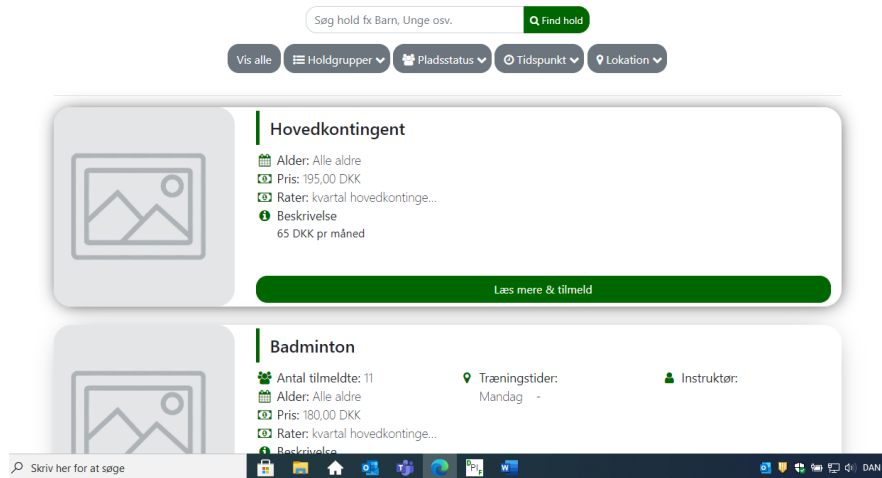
Søg hold fx Barn, Unge osv.

Find hold

Vis alle

Holdgrupper

Pladsstatus

Tidspunkt

Lokation

Hovedkontingent

Alder: Alle aldre

Pris: 195,00 DKK

Rater: kvartal hovedkontinge...

Beskrivelse

65 DKK pr måned

Læs mere & tilmeld

Badminton

Antal tilmeldte: 11

Alder: Alle aldre

Pris: 180,00 DKK

Rater: kvartal hovedkontinge...

Beskrivelse

Træningstider:

Mandag -

Instruktør:

Skriv her for at søge

DAN